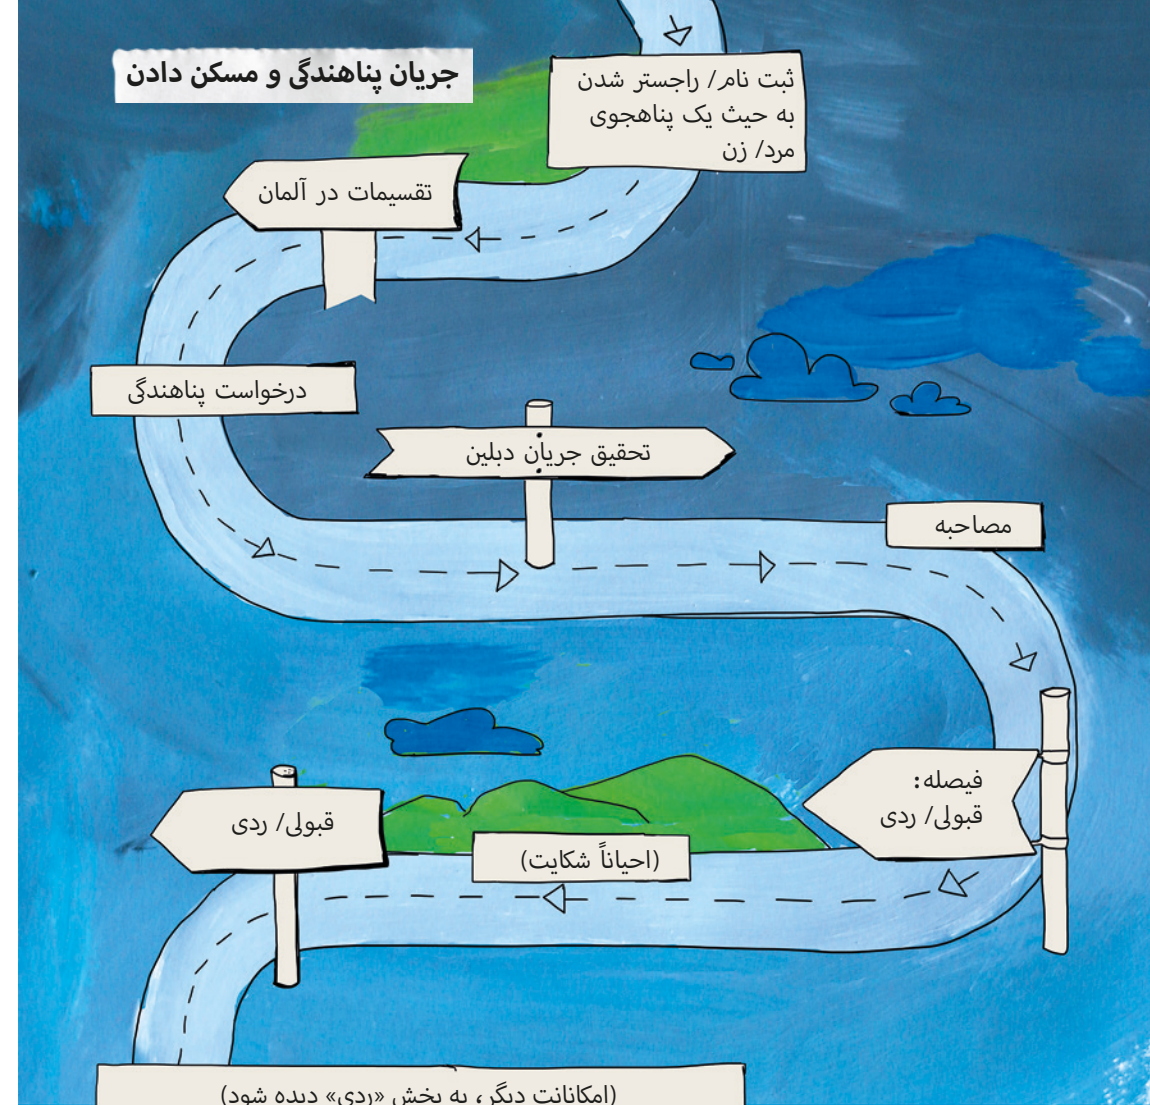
جریان پناهندگی و مسکن دادن

ثبت نام/ راجستر شدن به حیث یک پناهجوی مرد/ زن

تقسیمات در آلمان

درخواست پناهندگی

تحقیق جریان دبلین

مصاحبه

فیصله:
قبولی/ ردی

قبولی/ ردی

(احیاناً شکایت)

(امکانات دیگر، به بخش «ردی» دیده شود)